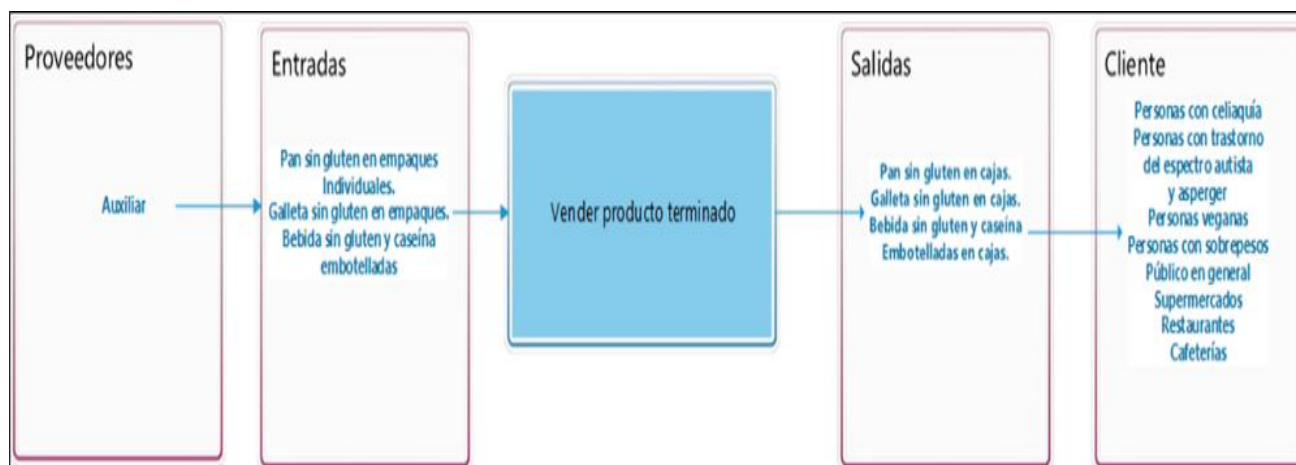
Proveedores

Auxiliar

Entradas

Pan sin gluten en empaques Individuales.
Galleta sin gluten en empaques.
Bebida sin gluten y caseína embotelladas

Vender producto terminado

Salidas

Pan sin gluten en cajas.
Galleta sin gluten en cajas.
Bebida sin gluten y caseína Embotelladas en cajas.

Cliente

Personas con celiaquía
Personas con trastorno del espectro autista y asperger
Personas veganas
Personas con sobrepesos
Público en general
Supermercados
Restaurantes
Cafeterías